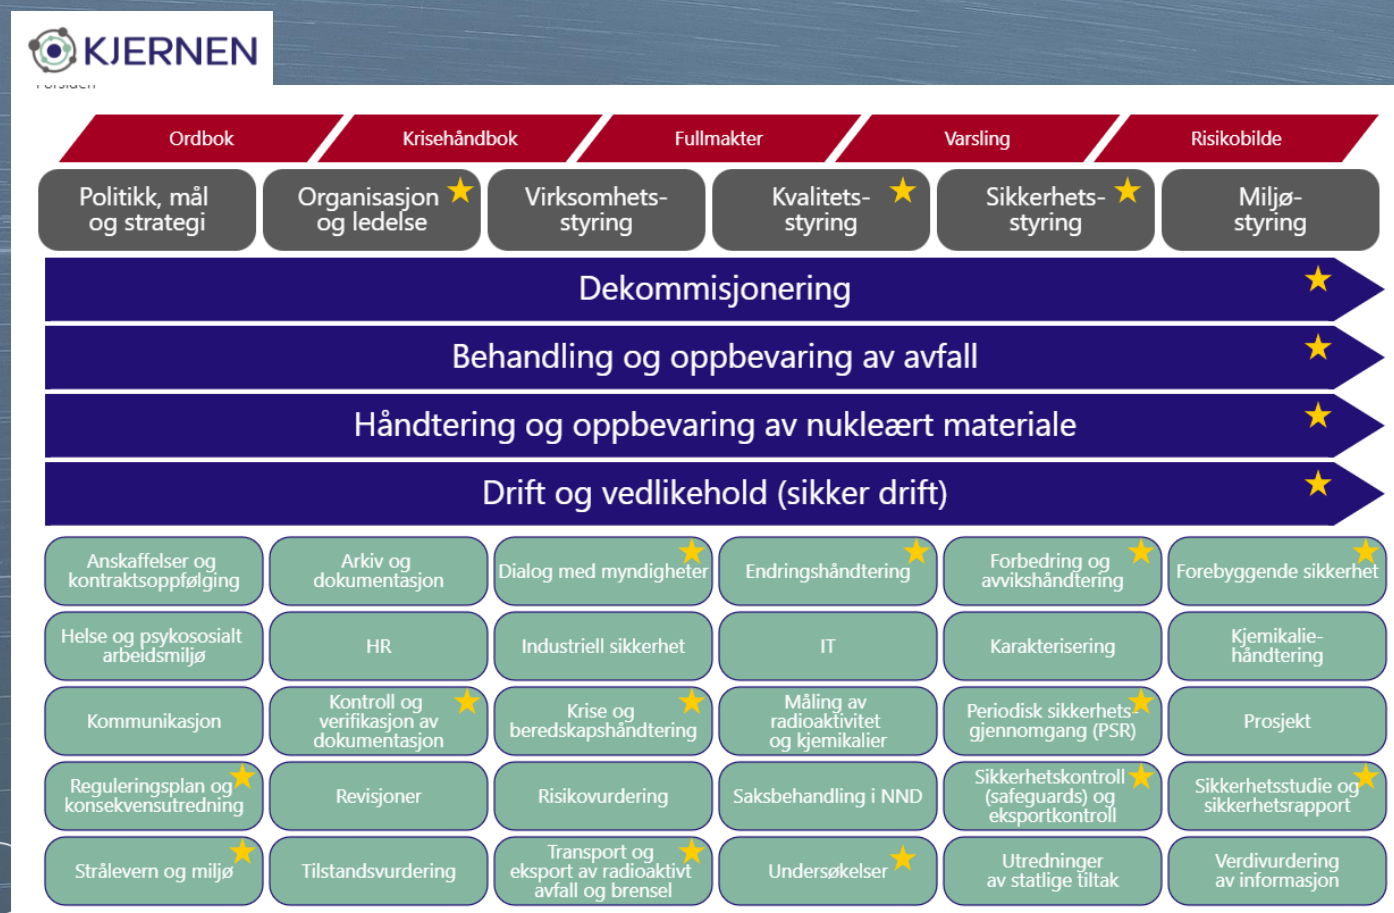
KJERNEN

Forsiden

Ordbok
Krisehåndbok
Fullmakter
Varsling
Risikobilde

Politikk, mål og strategi
Organisasjon og ledelse
Virksomhets-styring
Kvalitets-styring
Sikkerhets-styring
Miljø-styring

Dekommisjonering

Behandling og oppbevaring av avfall

Håndtering og oppbevaring av nukleært materiale

Drift og vedlikehold (sikker drift)

| | | | | | |
|---|---|---|---|---|---|
| Anskaffelser og kontraktsoppfølging | Arkiv og dokumentasjon | Dialog med myndigheter | Endringshåndtering | Forbedring og avvikshåndtering | Forebyggende sikkerhet |
| Helse og psykososialt arbeidsmiljø | HR | Industriell sikkerhet | IT | Karakterisering | Kjemikalie-håndtering |
| Kommunikasjon | Kontroll og verifikasjon av dokumentasjon | Krise og beredskapshåndtering | Måling av radioaktivitet og kjemikalier | Periodisk sikkerhets-gjennomgang (PSR) | Prosjekt |
| Reguleringsplan og konsekvensutredning | Revisjoner | Risikovurdering | Saksbehandling i NND | Sikkerhetskontroll (safeguards) og eksportkontroll | Sikkerhetsstudie og sikkerhetsrapport |
| Strålevern og miljø | Tilstandsvurdering | Transport og eksport av radioaktivt avfall og brensel | Undersøkelser | Utredninger av statlige tiltak | Verdivurdering av informasjon |